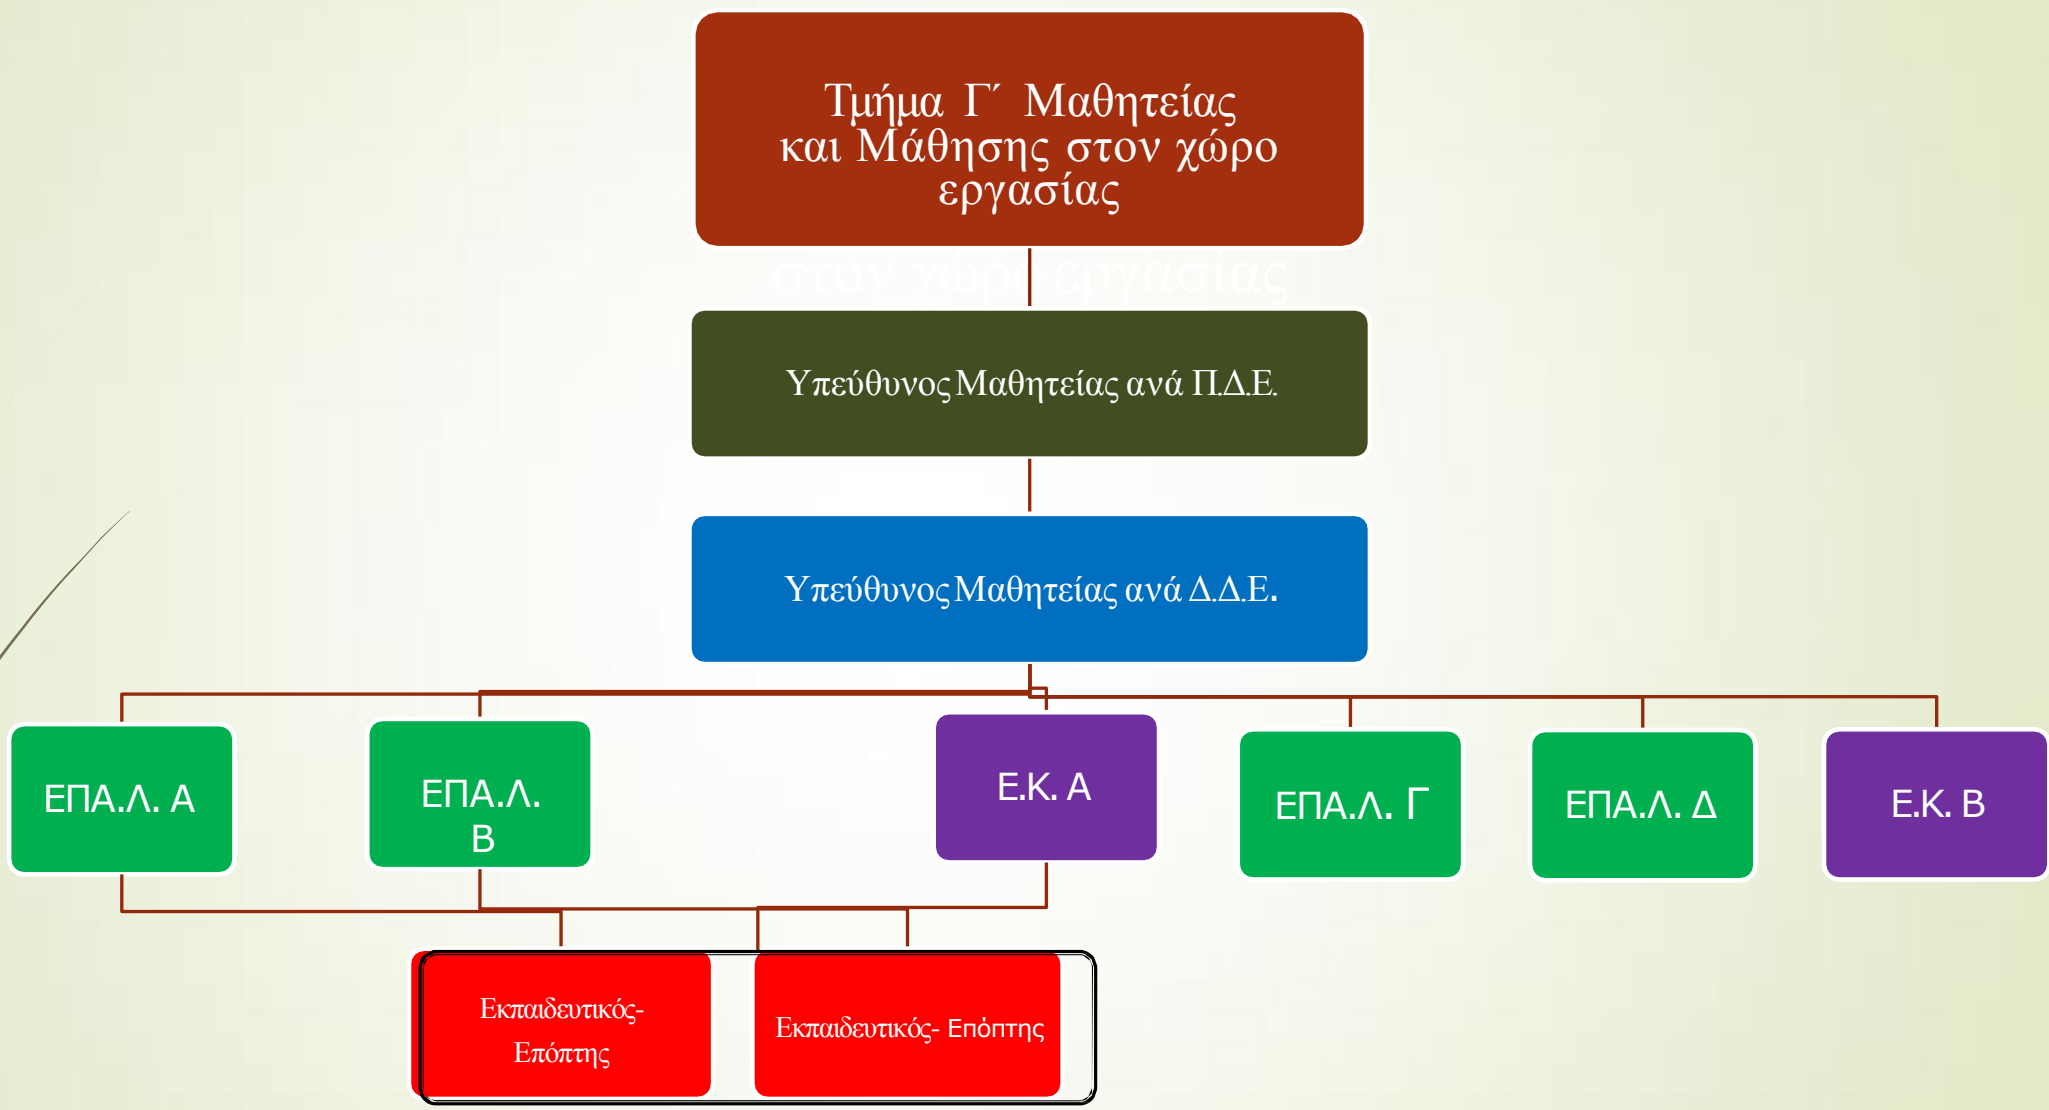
Τμήμα Γ΄ Μαθητείας και Μάθησης στον χώρο εργασίας

στον χώρο εργασίας

Υπεύθυνος Μαθητείας ανά Π.Δ.Ε.

Υπεύθυνος Μαθητείας ανά Δ.Δ.Ε.

ΕΠΑ.Λ. Α

ΕΠΑ.Λ. Β

Ε.Κ. Α

ΕΠΑ.Λ. Γ

ΕΠΑ.Λ. Δ

Ε.Κ. Β

Εκπαιδευτικός- Επόπτης

Εκπαιδευτικός- Επόπτης